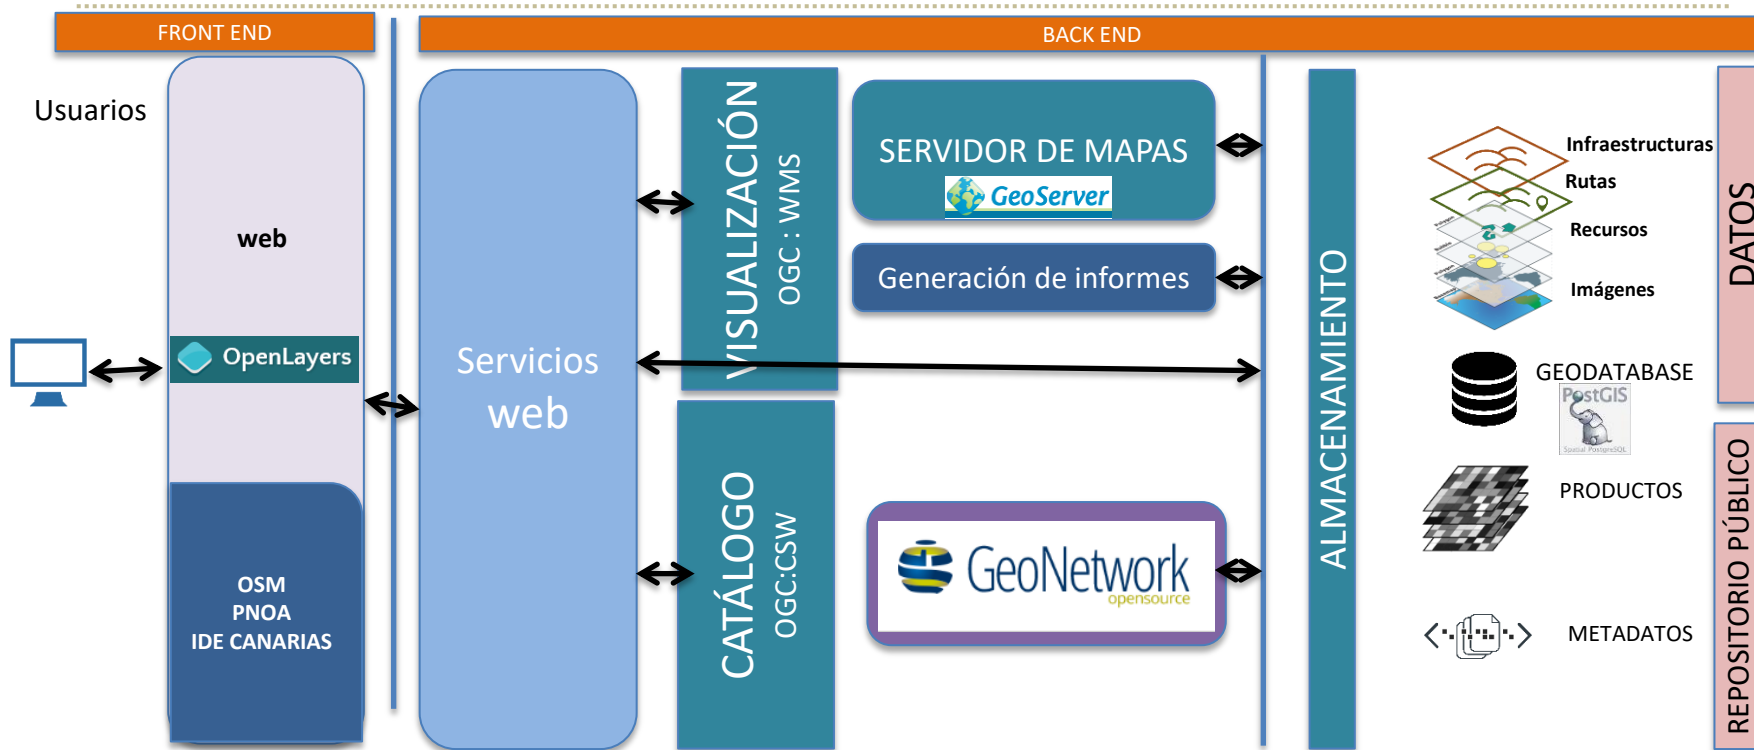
FRONT END

BACK END

Usuarios

web

OpenLayers

OSM
PNOA
IDE CANARIAS

Servicios web

VISUALIZACIÓN
OGC : WMS

SERVIDOR DE MAPAS
GeoServer

Generación de informes

CATÁLOGO
OGC:CSW

GeoNetwork opensource

ALMACENAMIENTO

Infraestructuras
Rutas
Recursos
Imágenes

GEODATABASE
PostGIS

PRODUCTOS

METADATOS

DATOS

REPOSITORIO PÚBLICO